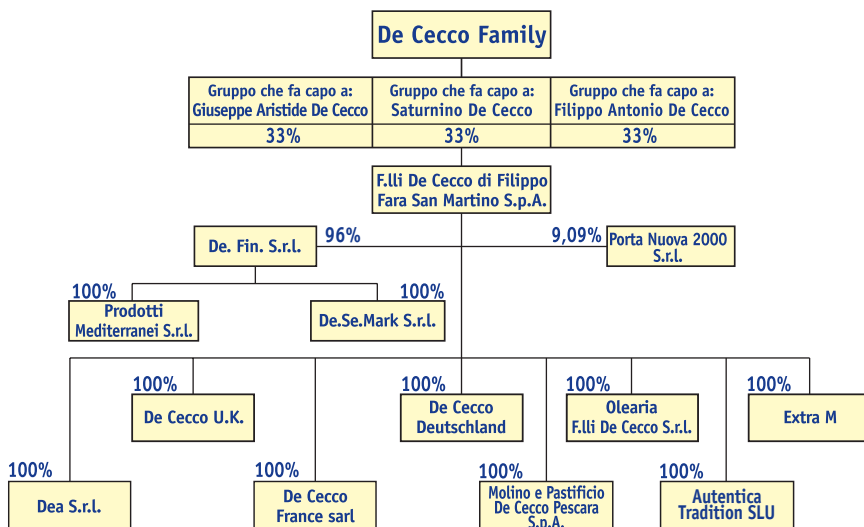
De Cecco Family

| Gruppo che fa capo a: Giuseppe Aristide De Cecco | Gruppo che fa capo a: Saturnino De Cecco | Gruppo che fa capo a: Filippo Antonio De Cecco |
|---|---|---|
| 33% | 33% | 33% |

F.lli De Cecco di Filippo Fara San Martino S.p.A.

96%
De. Fin. S.r.l.

9,09%
Porta Nuova 2000 S.r.l.

100%
Prodotti Mediterranei S.r.l.

100%
De.Se.Mark S.r.l.

100%
De Cecco U.K.

100%
De Cecco Deutschland

100%
Olearia F.lli De Cecco S.r.l.

100%
Extra M

100%
Dea S.r.l.

100%
De Cecco France sarl

100%
Molino e Pastificio De Cecco Pescara S.p.A.

100%
Autentica Tradition SLU